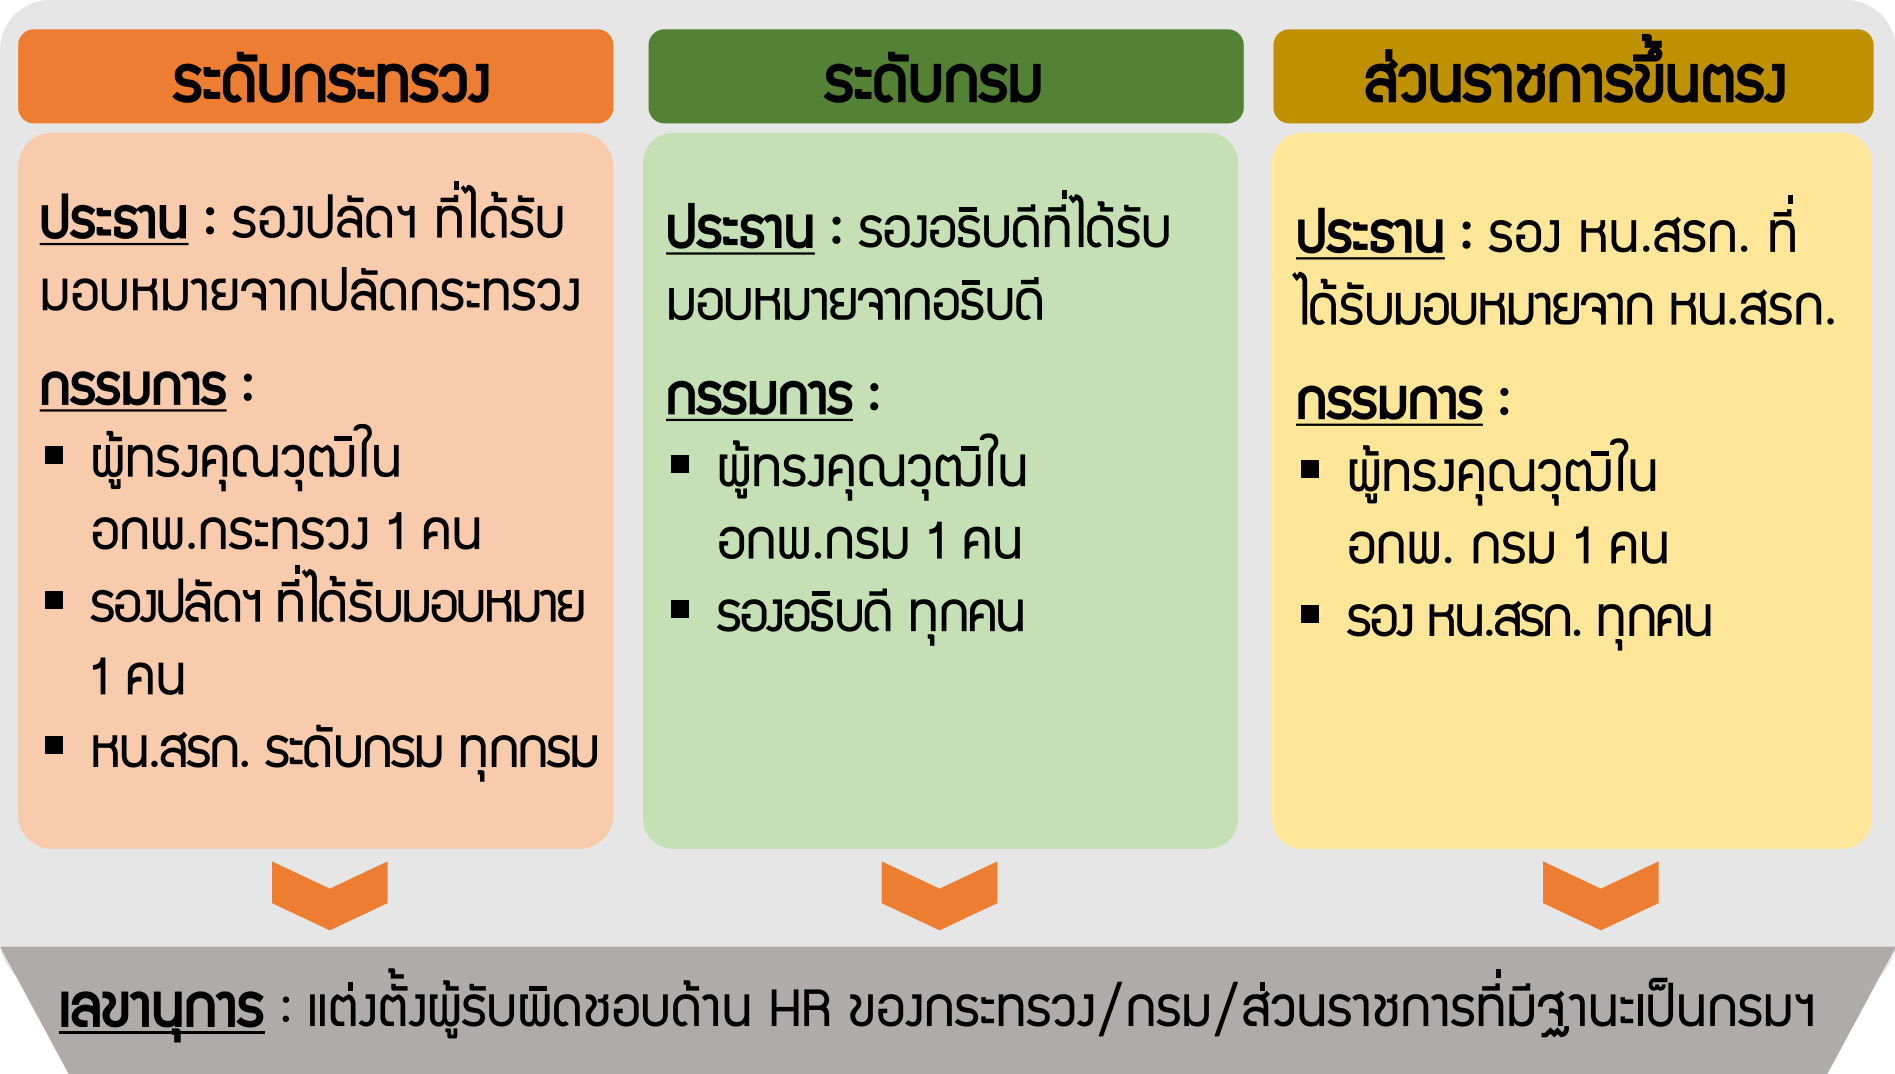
ระดับกระทรวง

ประธาน : รองปลัดฯ ที่ได้รับมอบหมายจากปลัดกระทรวง

กรรมการ :
▪ ผู้ทรงคุณวุฒิใน อกพ.กระทรวง 1 คน
▪ รองปลัดฯ ที่ได้รับมอบหมาย 1 คน
▪ หน.สรก. ระดับกรม ทุกกรม

ระดับกรม

ประธาน : รองอธิบดีที่ได้รับมอบหมายจากอธิบดี

กรรมการ :
▪ ผู้ทรงคุณวุฒิใน อกพ.กรม 1 คน
▪ รองอธิบดี ทุกคน

ส่วนราชการขึ้นตรง

ประธาน : รอง หน.สรก. ที่ได้รับมอบหมายจาก หน.สรก.

กรรมการ :
▪ ผู้ทรงคุณวุฒิใน อกพ. กรม 1 คน
▪ รอง หน.สรก. ทุกคน

เลขานุการ : แต่งตั้งผู้รับผิดชอบด้าน HR ของกระทรวง/กรม/ส่วนราชการที่มีฐานะเป็นกรมฯ